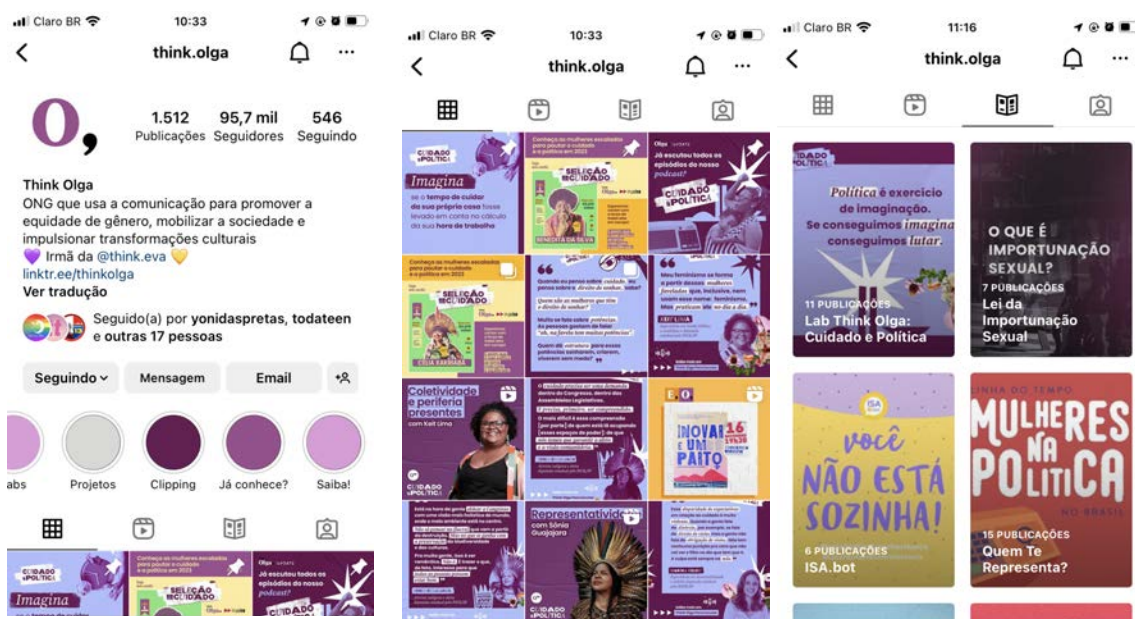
Claro BR 10:33

think.olga

O,

1.512 Publicações
95,7 mil Seguidores
546 Seguindo

Think Olga
ONG que usa a comunicação para promover a equidade de gênero, mobilizar a sociedade e impulsionar transformações culturais
💜 Irmã da @think.eva 💛
linktr.ee/thinkolga
Ver tradução

Seguido(a) por yonidaspretas, todateen e outras 17 pessoas

Seguindo
Mensagem
Email

abs
Projetos
Clipping
Já conhece?
Saiba!

Imagina
Conheça as mulheres escaladas para pautar o cuidado e a política em 2023
SELEÇÃO DO CUIDADO
Olga
Já escutou todos os episódios do nosso podcast?
CUIDADO E POLÍTICA

Claro BR 10:33

think.olga

CUIDADO E POLÍTICA
Imagina
se o tempo de cuidar da sua própria casa fosse levado em conta no cálculo da sua hora de trabalho
Conheça as mulheres escaladas para pautar o cuidado e a política em 2023
SELEÇÃO DO CUIDADO
BENEDITA DA SILVA
Olga
Já escutou todos os episódios do nosso podcast?
CUIDADO E POLÍTICA
Conheça as mulheres escaladas para pautar o cuidado e a política em 2023
SELEÇÃO DO CUIDADO
CÉLIA XAKRIABÁ
Quando eu penso sobre cuidado, eu penso sobre o direito de sonhar.
Quem são as mulheres que têm o direito de sonhar?
Muito se fala sobre potências. As pessoas gostam de falar "ah, na favela tem muitas potências".
Quem diz potência pensa essas potências saíssem, crescem, viverem sem medo?
Meu feminismo se forma a partir dessas mulheres faveladas que, inclusive, nem usam esse nome: feminismo. Mas praticam ele no dia a dia.
Coletividade e periferia presentes
com Keit Lima
CUIDADO E POLÍTICA
É preciso, primeiro, se compreender.
INOVAR É UM PAITO
16
Representatividade
com Sônia Guajajara
CUIDADO E POLÍTICA

Claro BR 11:16

think.olga

CUIDADO E POLÍTICA
Política é exercício de imaginação. Se conseguimos imaginar conseguimos lutar.
11 PUBLICAÇÕES
Lab Think Olga: Cuidado e Política

O QUE É IMPORTUNAÇÃO SEXUAL?
7 PUBLICAÇÕES
Lei da Importunação Sexual

ISA.bot
VOCÊ NÃO ESTÁ SOZINHA!
6 PUBLICAÇÕES
ISA.bot

LINHA DO TEMPO
MULHERES NA POLÍTICA
NO BRASIL
15 PUBLICAÇÕES
Quem Te Representa?